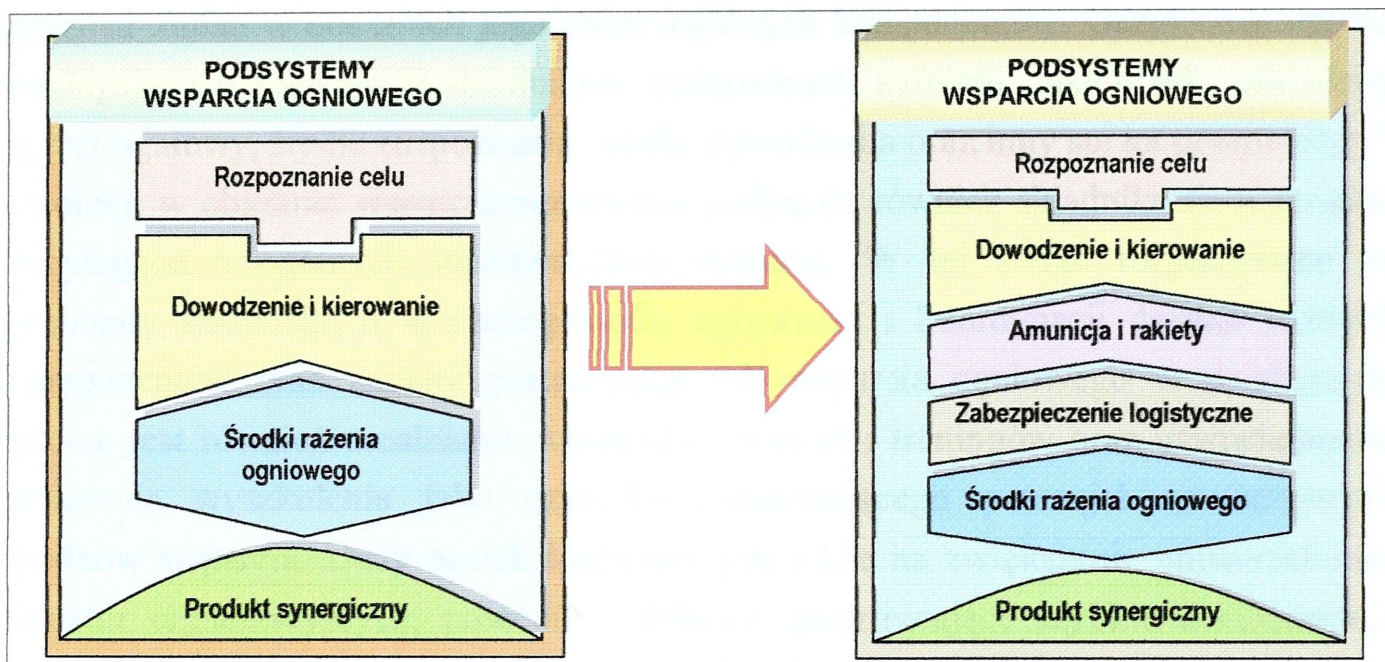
PODSYSTEMY WSPARCIA OGNIOWEGO

Rozpoznanie celu

Dowodzenie i kierowanie

Środki rażenia ogniowego

Produkt synergiczny

PODSYSTEMY WSPARCIA OGNIOWEGO

Rozpoznanie celu

Dowodzenie i kierowanie

Amunicja i rakiety

Zabezpieczenie logistyczne

Środki rażenia ogniowego

Produkt synergiczny